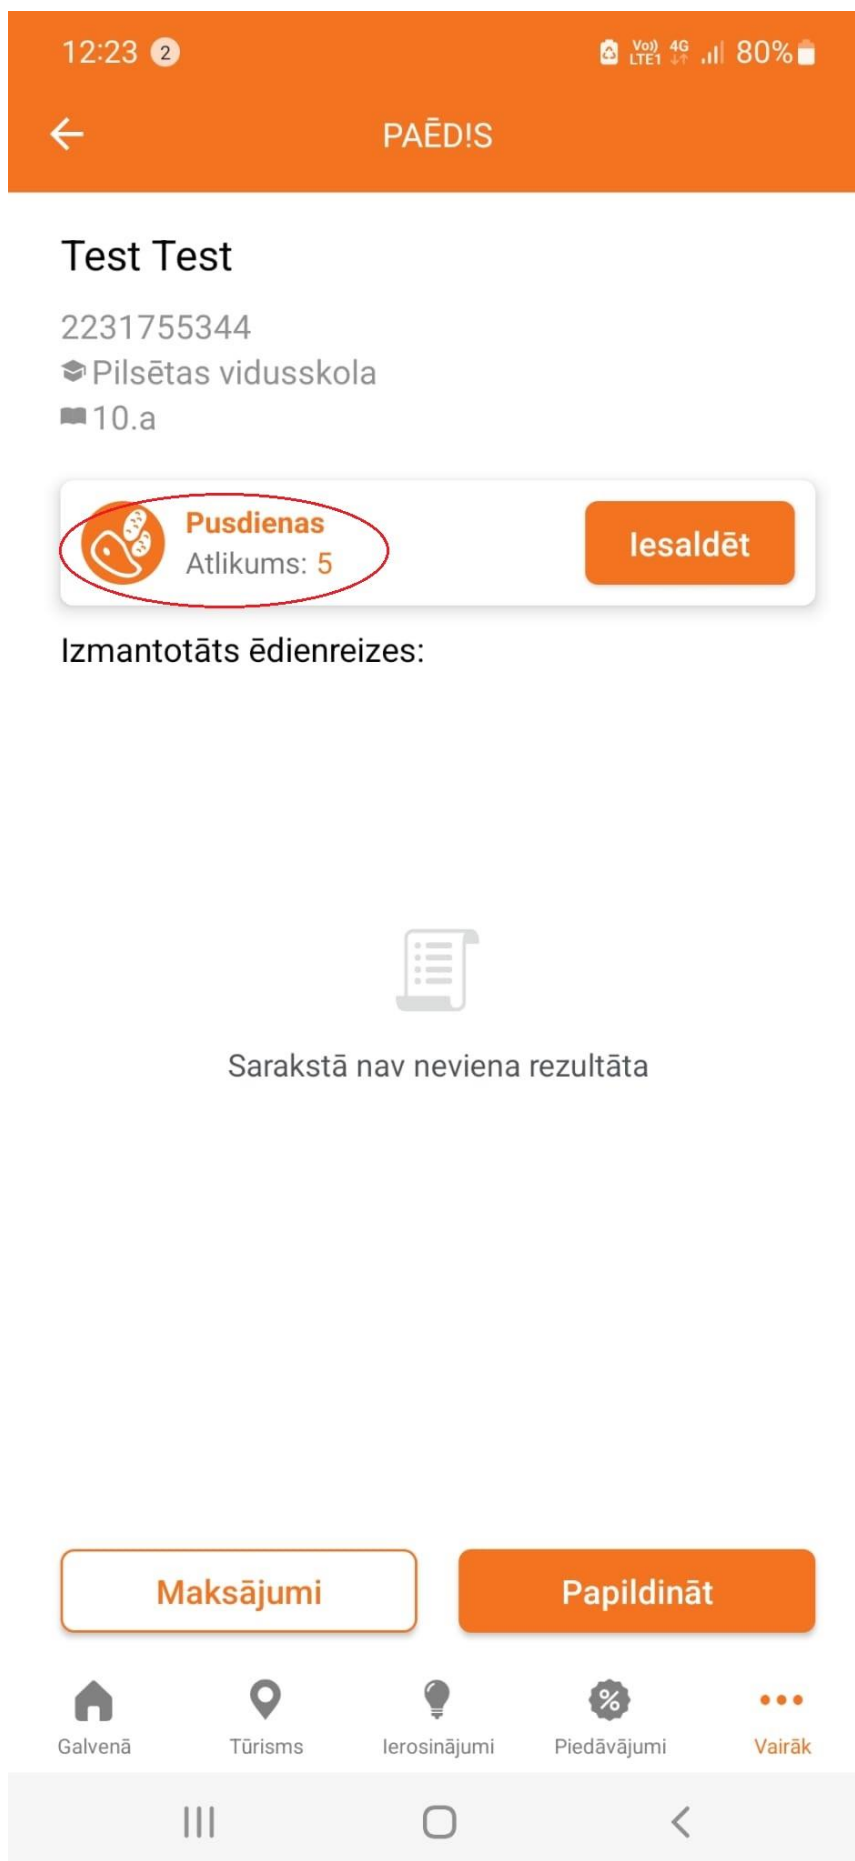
12:23 2

Vo)) LTE1 4G 80%

PAĒD!S

Test Test

2231755344
Pilsētas vidusskola
10.a

Pusdienas
Atlikums: 5

Iesaldēt

Izmantotāts ēdienreizes:

Sarakstā nav neviena rezultāta

Maksājumi

Papildināt

Galvenā
Tūrisms
Ierosinājumi
Piedāvājumi
Vairāk